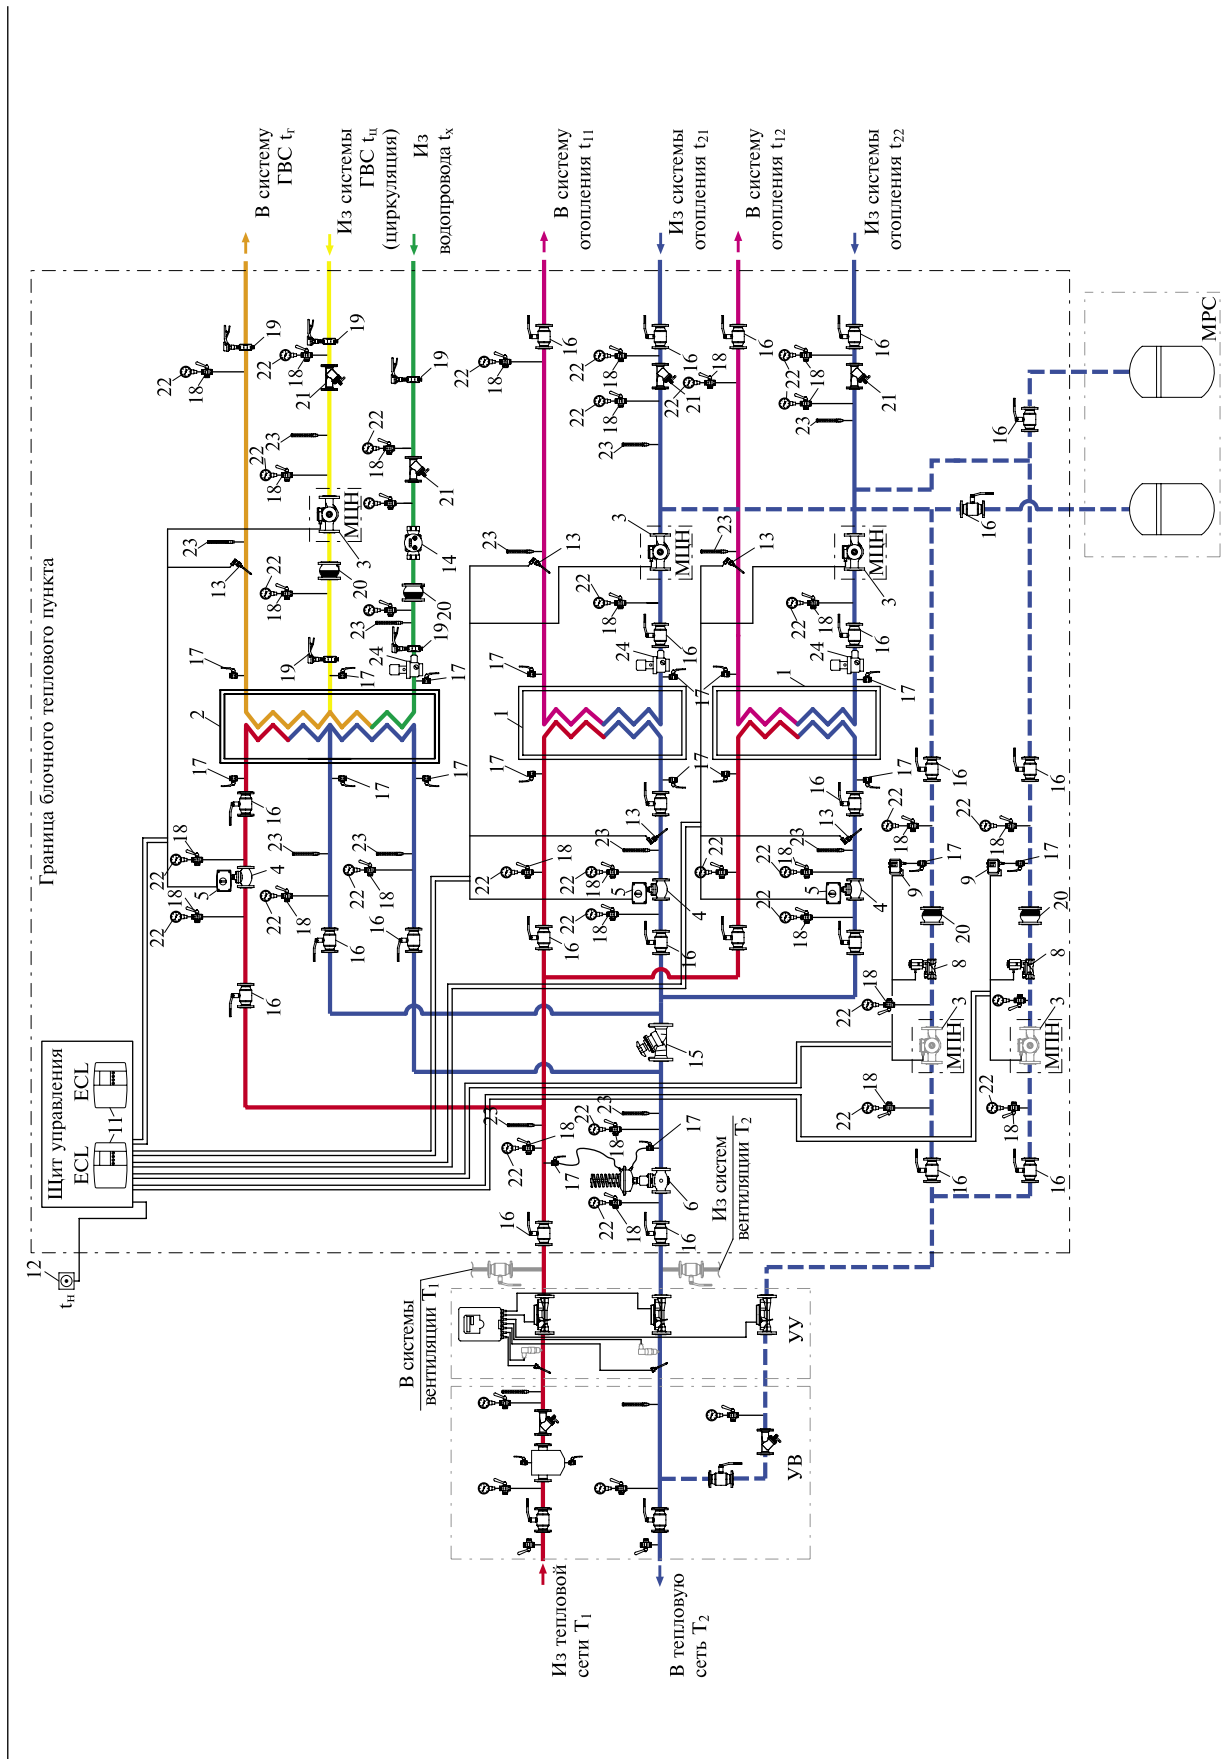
В систему ГВС $t_г$

Из системы ГВС $t_ц$ (циркуляция)

Из водопровода $t_х$

В систему отопления $t_{11}$

Из системы отопления $t_{21}$

В систему отопления $t_{12}$

Из системы отопления $t_{22}$

Граница блочного теплового пункта

МРС

Щит управления

ECL

ECL

11

12

$t_н$

МЦН

МЦН

МЦН

МПН

МПН

В системы вентиляции $T_1$

Из систем вентиляции $T_2$

УУ

УВ

Из тепловой сети $T_1$

В тепловую сеть $T_2$

1 1 2 3 3 3 3 3 4 4 4 5 5 5 6 8 8 9 9 13 13 13 13 13 14 15 16 16 16 16 16 16 16 16 16 16 16 16 16 16 16 16 16 16 16 16 16 16 16 16 17 17 17 17 17 17 17 17 17 17 17 17 17 17 17 17 17 18 18 18 18 18 18 18 18 18 18 18 18 18 18 18 18 18 18 18 18 18 18 18 18 18 18 19 19 19 19 19 20 20 20 20 20 21 21 21 21 21 22 22 22 22 22 22 22 22 22 22 22 22 22 22 22 22 22 22 22 22 22 22 22 22 22 22 23 23 23 23 23 23 23 23 23 23 23 23 24 24 24